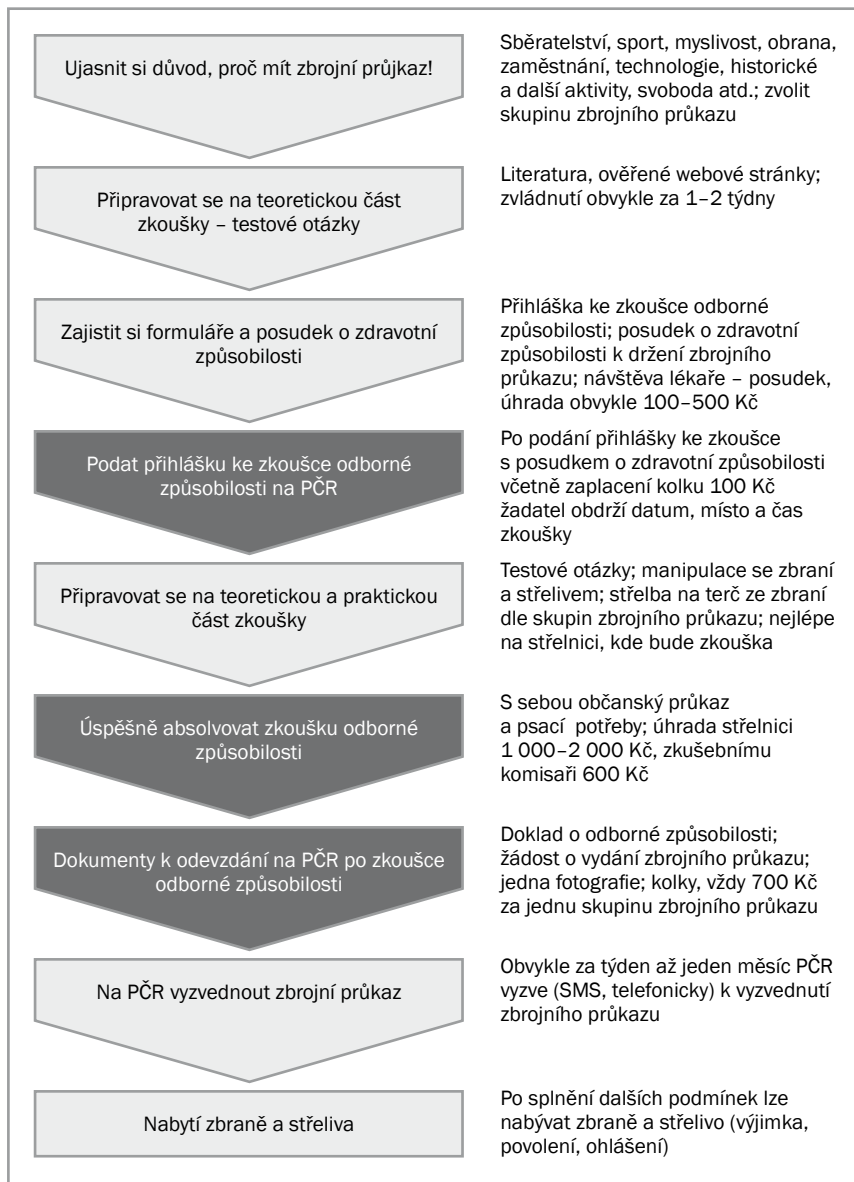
Ujasnit si důvod, proč mít zbrojní průkaz!

Sběratelství, sport, myslivost, obrana, zaměstnání, technologie, historické a další aktivity, svoboda atd.; zvolit skupinu zbrojního průkazu

Připravovat se na teoretickou část zkoušky – testové otázky

Literatura, ověřené webové stránky; zvládnutí obvykle za 1–2 týdny

Zajistit si formuláře a posudek o zdravotní způsobilosti

Přihláška ke zkoušce odborné způsobilosti; posudek o zdravotní způsobilosti k držení zbrojního průkazu; návštěva lékaře – posudek, úhrada obvykle 100–500 Kč

Podat přihlášku ke zkoušce odborné způsobilosti na PČR

Po podání přihlášky ke zkoušce s posudkem o zdravotní způsobilosti včetně zaplacení kolku 100 Kč žadatel obdrží datum, místo a čas zkoušky

Připravovat se na teoretickou a praktickou část zkoušky

Testové otázky; manipulace se zbraní a střelivem; střelba na terč ze zbraní dle skupin zbrojního průkazu; nejlépe na střelnici, kde bude zkouška

Úspěšně absolvovat zkoušku odborné způsobilosti

S sebou občanský průkaz a psací potřeby; úhrada střelnici 1 000–2 000 Kč, zkušebnímu komisaři 600 Kč

Dokumenty k odevzdání na PČR po zkoušce odborné způsobilosti

Doklad o odborné způsobilosti; žádost o vydání zbrojního průkazu; jedna fotografie; kolky, vždy 700 Kč za jednu skupinu zbrojního průkazu

Na PČR vyzvednout zbrojní průkaz

Obvykle za týden až jeden měsíc PČR vyzve (SMS, telefonicky) k vyzvednutí zbrojního průkazu

Nabytí zbraně a střeliva

Po splnění dalších podmínek lze nabývat zbraně a střelivo (výjimka, povolení, ohlášení)